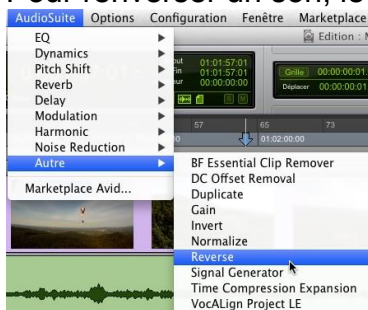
Pour renverser un son, le

AudioSuite Options Configuration Fenêtre Marketplace

EQ
Dynamics
Pitch Shift
Reverb
Delay
Modulation
Harmonic
Noise Reduction
Autre

Marketplace Avid...

Edition : M

out 01:01:57:01
Fin 01:01:57:01
ur 00:00:00:00

Grille 00:00:00:01
Déplacer 00:00:00:01

57 65 73
00 01:02:00:00

BF Essential Clip Remover
DC Offset Removal
Duplicate
Gain
Invert
Normalize
Reverse
Signal Generator
Time Compression Expansion
VocALign Project LE